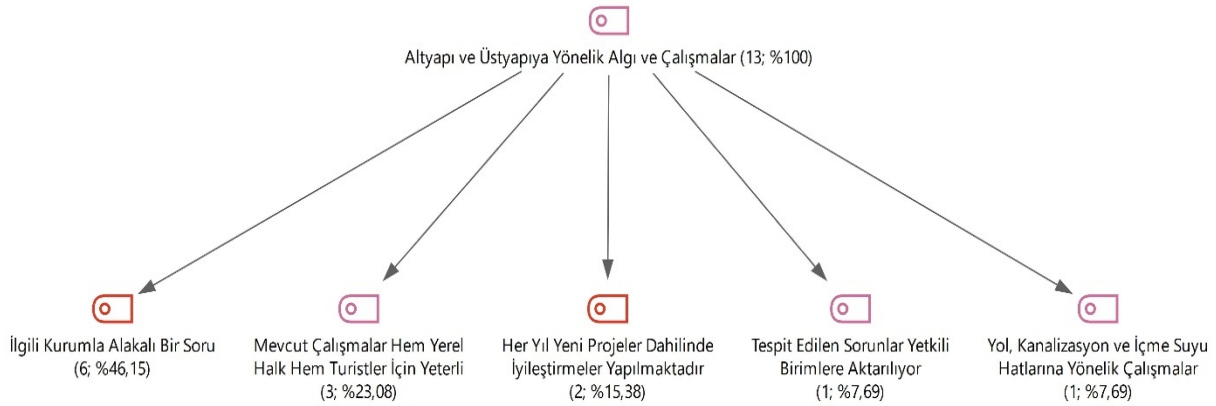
Altyapı ve Üstyapıya Yönelik Algı ve Çalışmalar (13; %100)

İlgili Kurumla Alakalı Bir Soru (6; %46,15)

Mevcut Çalışmalar Hem Yerel Halk Hem Turistler İçin Yeterli (3; %23,08)

Her Yıl Yeni Projeler Dahilinde İyileştirmeler Yapılmaktadır (2; %15,38)

Tespit Edilen Sorunlar Yetkili Birimlere Aktarılıyor (1; %7,69)

Yol, Kanalizasyon ve İçme Suyu Hatlarına Yönelik Çalışmalar (1; %7,69)